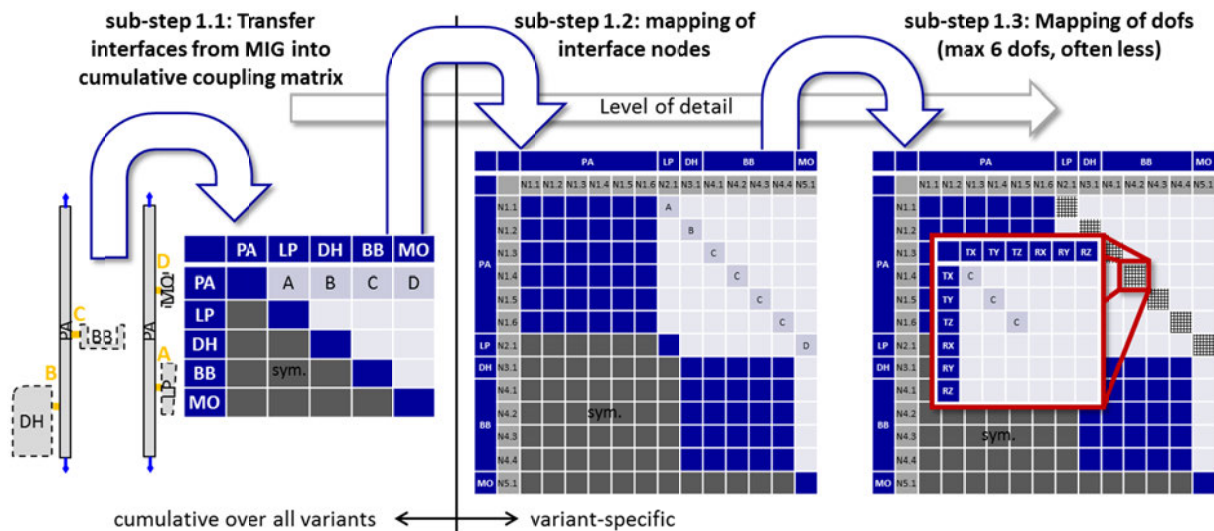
sub-step 1.1: Transfer interfaces from MIG into cumulative coupling matrix

sub-step 1.2: mapping of interface nodes

sub-step 1.3: Mapping of dofs (max 6 dofs, often less)

Level of detail

D
MO
C
BB
PA
B
DH
A
PA
LP

| | PA | LP | DH | BB | MO |
|---|---|---|---|---|---|
| PA | | A | B | C | D |
| LP | | | | | |
| DH | | | | | |
| BB | | sym. | | | |
| MO | | | | | |

| | | PA | | | | | | LP | DH | BB | | | | MO |
|---|---|---|---|---|---|---|---|---|---|---|---|---|---|---|
| | | N1.1 | N1.2 | N1.3 | N1.4 | N1.5 | N1.6 | N2.1 | N3.1 | N4.1 | N4.2 | N4.3 | N4.4 | N5.1 |
| PA | N1.1 | | | | | | | A | | | | | | |
| | N1.2 | | | | | | | | B | | | | | |
| | N1.3 | | | | | | | | | C | | | | |
| | N1.4 | | | | | | | | | | C | | | |
| | N1.5 | | | | | | | | | | | C | | |
| | N1.6 | | | | | | | | | | | | C | |
| LP | N2.1 | | | | | | | | | | | | | D |
| DH | N3.1 | | | | | | | | | | | | | |
| BB | N4.1 | | | | | | | | | | | | | |
| | N4.2 | | | sym. | | | | | | | | | | |
| | N4.3 | | | | | | | | | | | | | |
| | N4.4 | | | | | | | | | | | | | |
| MO | N5.1 | | | | | | | | | | | | | |

| | | PA | | | | | | LP | DH | BB | | | | MO |
|---|---|---|---|---|---|---|---|---|---|---|---|---|---|---|
| | | N1.1 | N1.2 | N1.3 | N1.4 | N1.5 | N1.6 | N2.1 | N3.1 | N4.1 | N4.2 | N4.3 | N4.4 | N5.1 |
| PA | N1.1 | | | | | | | | | | | | | |
| | N1.2 | | | | | | | | | | | | | |
| | N1.3 | | | | | | | | | | | | | |
| | N1.4 | | | | | | | | | | | | | |
| | N1.5 | | | | | | | | | | | | | |
| | N1.6 | | | | | | | | | | | | | |
| LP | N2.1 | | | | | | | | | | | | | |
| DH | N3.1 | | | | | | | | | | | | | |
| BB | N4.1 | | | | | | | | | | | | | |
| | N4.2 | | | | | | | | | | | | | |
| | N4.3 | | | | sym. | | | | | | | | | |
| | N4.4 | | | | | | | | | | | | | |
| MO | N5.1 | | | | | | | | | | | | | |

| | TX | TY | TZ | RX | RY | RZ |
|---|---|---|---|---|---|---|
| TX | C | | | | | |
| TY | | C | | | | |
| TZ | | | C | | | |
| RX | | | | | | |
| RY | | | | | | |
| RZ | | | | | | |

cumulative over all variants ⟷ variant-specific